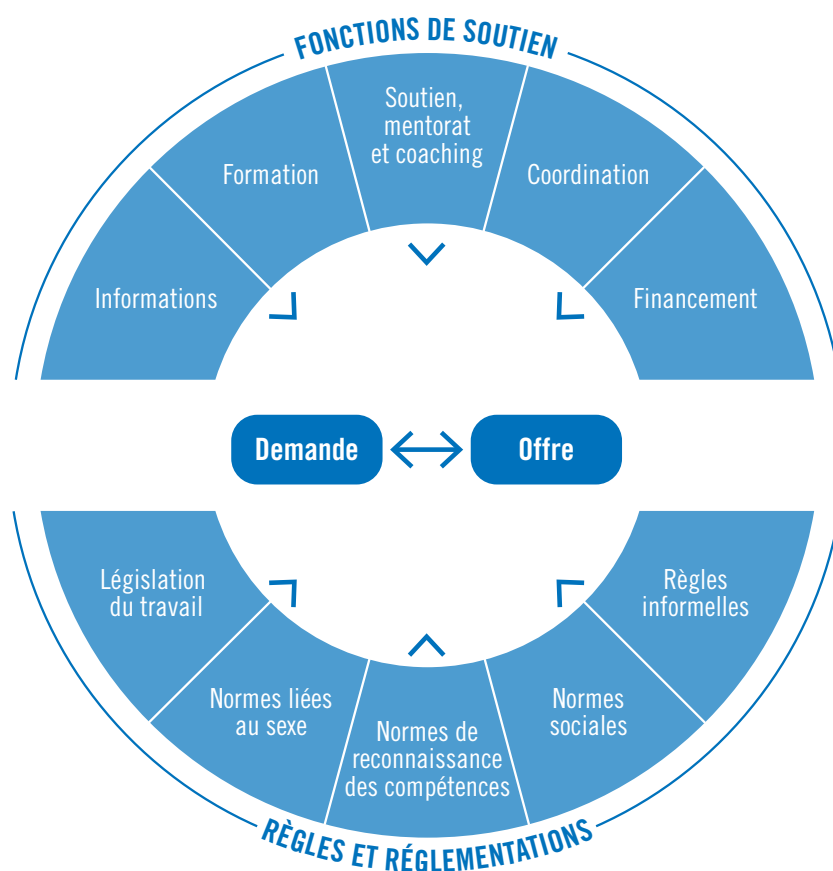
FONCTIONS DE SOUTIEN

Informations

Formation

Soutien, mentorat et coaching

Coordination

Financement

Demande

Offre

Législation du travail

Normes liées au sexe

Normes de reconnaissance des compétences

Normes sociales

Règles informelles

RÈGLES ET RÉGLEMENTATIONS